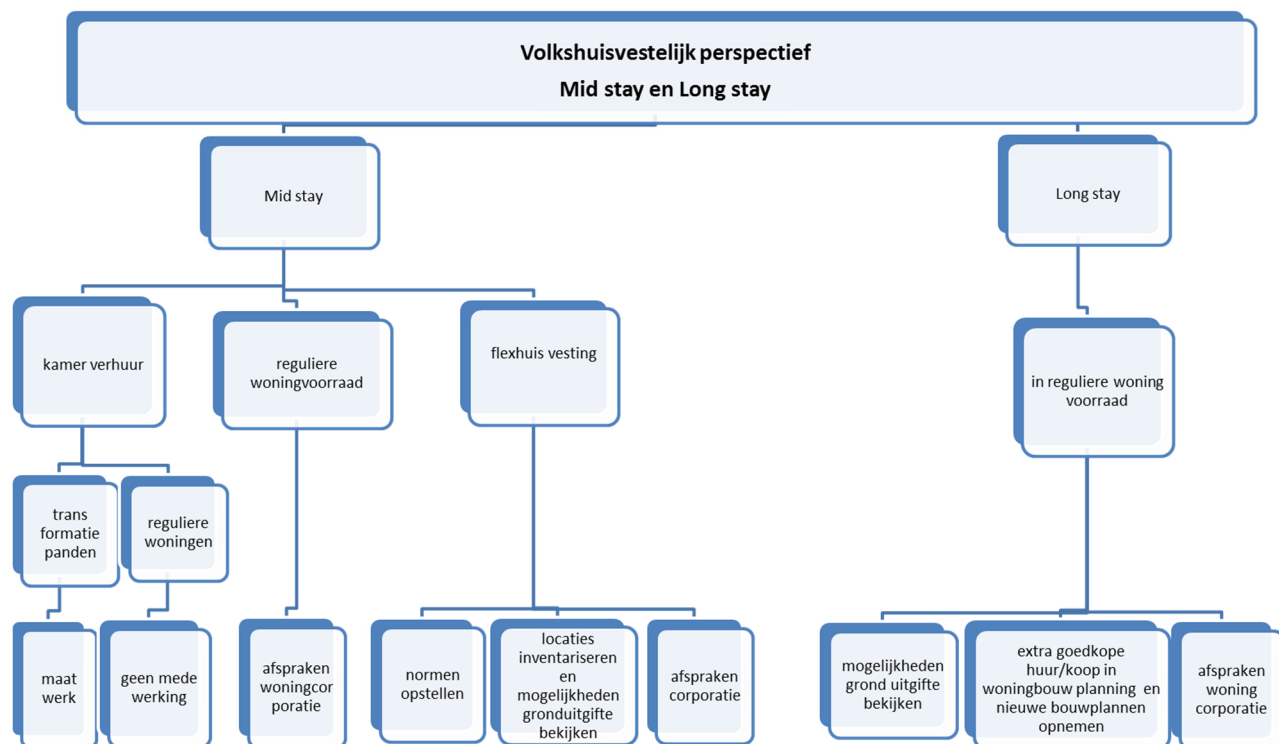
Volkshuisvestelijk perspectief
Mid stay en Long stay

Mid stay

Long stay

kamer verhuur

reguliere woningvoorraad

flexhuis vesting

in reguliere woning voorraad

trans formatie panden

reguliere woningen

maat werk

geen mede werking

afspraken woningcor poratie

normen opstellen

locaties inventariseren en mogelijkheden gronduitgifte bekijken

afspraken corporatie

mogelijkheden grond uitgifte bekijken

extra goedkope huur/koop in woningbouw planning en nieuwe bouwplannen opnemen

afspraken woning corporatie